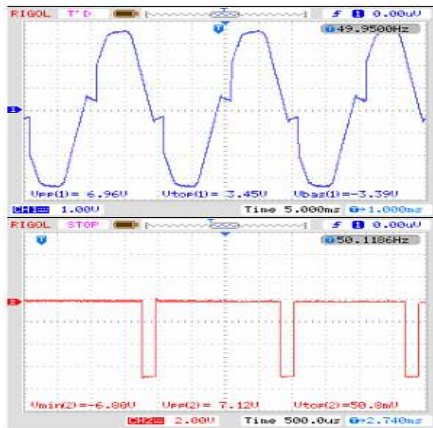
RIGOL T'D f 1 0.00uV
T
1 49.9500Hz
1
Vpp(1)= 6.96V Vtop(1)= 3.45V Vbas(1)=-3.39V
CH1 1.00V Time 5.000ms 0→1.000ms

RIGOL STOP f 1 0.00uV
T
2 50.1186Hz
2
Vmin(2)=-6.80V Vpp(2)= 7.12V Vtop(2)=50.8mV
CH2 2.00V Time 500.0us 0→2.740ms